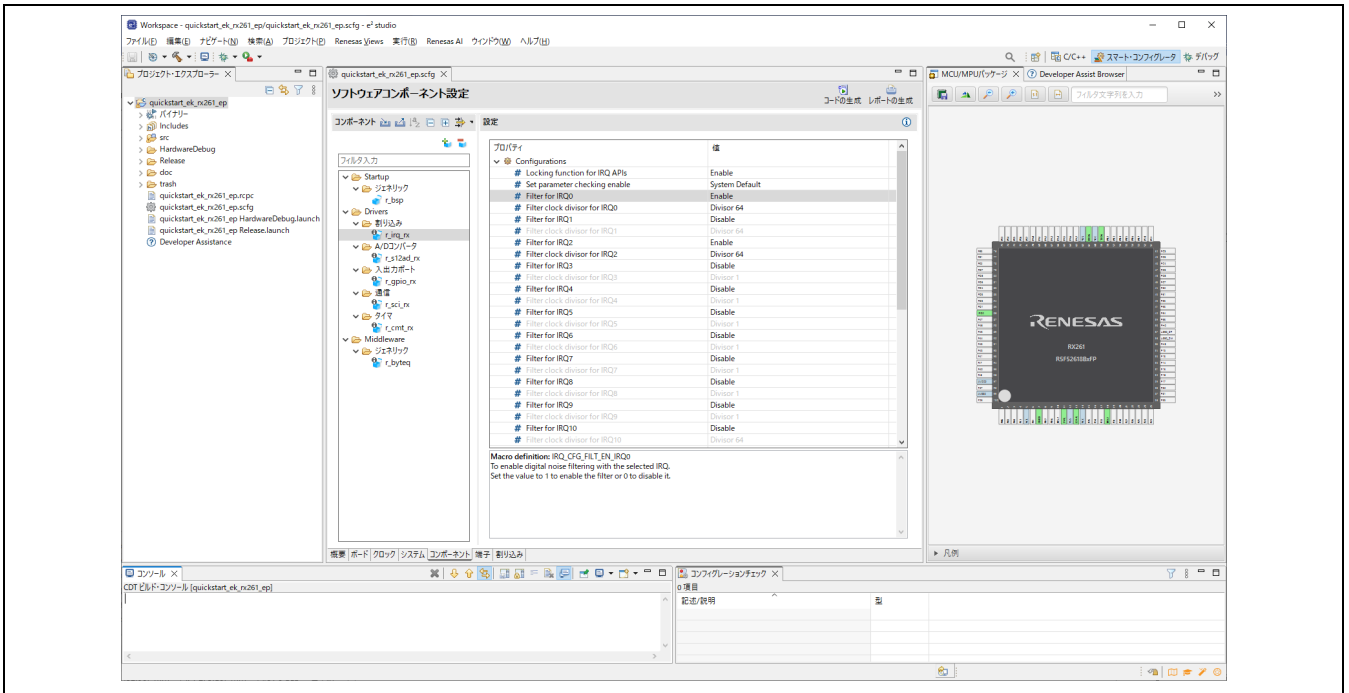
Workspace - quickstart_ek_rx261_ep/quickstart_ek_rx261_ep.scfg - e² studio

ファイル(F) 編集(E) ナビゲート(N) 検索(A) プロジェクト(P) Renesas Views 実行(R) Renesas AI ウィンドウ(W) ヘルプ(H)

C/C++ スマート・コンフィグレータ デバッグ

プロジェクト・エクスプローラー

quickstart_ek_rx261_ep
バイナリー
Includes
src
HardwareDebug
Release
doc
trash
quickstart_ek_rx261_ep.rcpc
quickstart_ek_rx261_ep.scfg
quickstart_ek_rx261_ep HardwareDebug.launch
quickstart_ek_rx261_ep Release.launch
Developer Assistance

quickstart_ek_rx261_ep.scfg

ソフトウェアコンポーネント設定

コードの生成 レポートの生成

コンポーネント

フィルタ入力

Startup
ジェネリック
r_bsp
Drivers
割り込み
r_irq_rx
A/Dコンバータ
r_s12ad_rx
入出力ポート
r_gpio_rx
通信
r_sci_rx
タイマ
r_cmt_rx
Middleware
ジェネリック
r_byteq

設定

| プロパティ | 値 |
|---|---|
| Configurations | |
| Locking function for IRQ APIs | Enable |
| Set parameter checking enable | System Default |
| Filter for IRQ0 | Enable |
| Filter clock divisor for IRQ0 | Divisor 64 |
| Filter for IRQ1 | Disable |
| Filter clock divisor for IRQ1 | Divisor 64 |
| Filter for IRQ2 | Enable |
| Filter clock divisor for IRQ2 | Divisor 64 |
| Filter for IRQ3 | Disable |
| Filter clock divisor for IRQ3 | Divisor 1 |
| Filter for IRQ4 | Disable |
| Filter clock divisor for IRQ4 | Divisor 1 |
| Filter for IRQ5 | Disable |
| Filter clock divisor for IRQ5 | Divisor 1 |
| Filter for IRQ6 | Disable |
| Filter clock divisor for IRQ6 | Divisor 1 |
| Filter for IRQ7 | Disable |
| Filter clock divisor for IRQ7 | Divisor 1 |
| Filter for IRQ8 | Disable |
| Filter clock divisor for IRQ8 | Divisor 1 |
| Filter for IRQ9 | Disable |
| Filter clock divisor for IRQ9 | Divisor 1 |
| Filter for IRQ10 | Disable |
| Filter clock divisor for IRQ10 | Divisor 64 |

Macro definition: IRQ_CFG_FILT_EN_IRQ0
To enable digital noise filtering with the selected IRQ.
Set the value to 1 to enable the filter or 0 to disable it.

概要 ボード クロック システム コンポーネント 端子 割り込み

MCU/MPUパッケージ Developer Assist Browser

フィルタ文字列を入力

RENESAS
RX261
R5F52618BxFP

凡例

コンソール
CDT ビルド・コンソール [quickstart_ek_rx261_ep]

コンフィグレーションチェック
0 項目
記述/説明 型